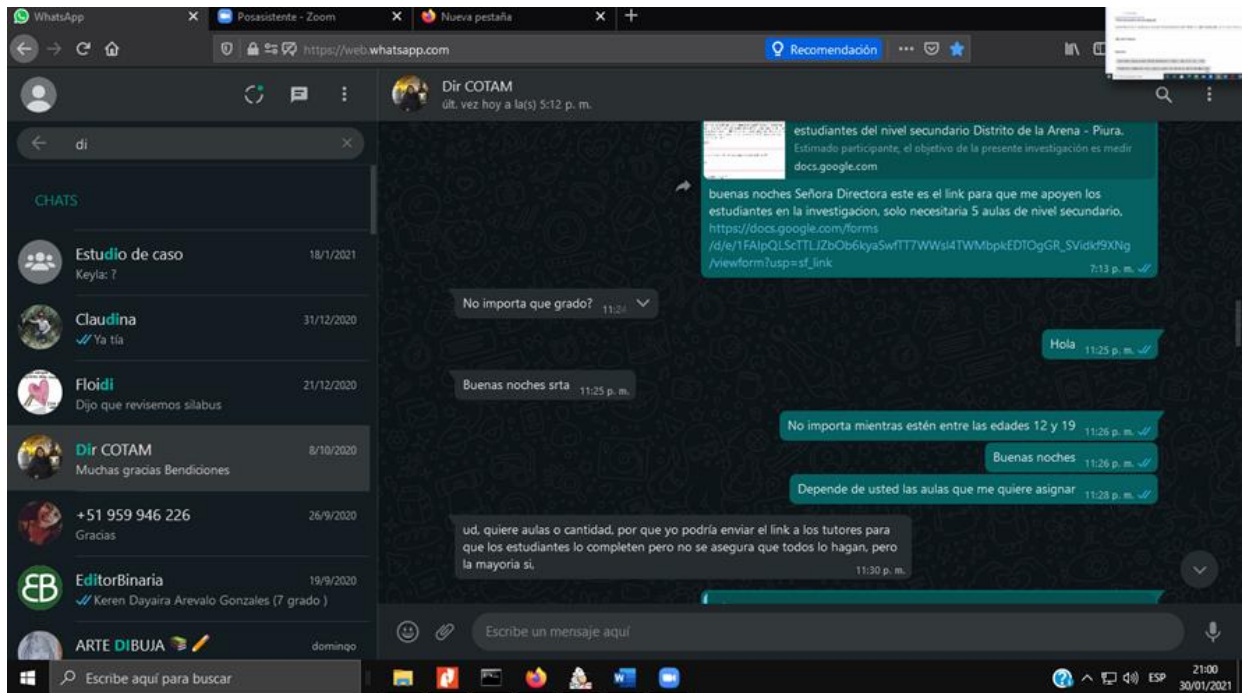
WhatsApp
Posasistente - Zoom
Nueva pestaña
https://web.whatsapp.com
Recomendación

Dir COTAM
últ. vez hoy a la(s) 5:12 p. m.

di

CHATS

Estudio de caso 18/1/2021
Keyla: ?

Claudina 31/12/2020
Ya tía

Floidi 21/12/2020
Dijo que revisemos silabus

Dir COTAM 8/10/2020
Muchas gracias Bendiciones

+51 959 946 226 26/9/2020
Gracias

EditorBinaria 19/9/2020
Keren Dayaira Arevalo Gonzales (7 grado )

ARTE DIBUJA domingo

estudiantes del nivel secundario Distrito de la Arena - Piura.
Estimado participante, el objetivo de la presente investigación es medir
docs.google.com

buenas noches Señora Directora este es el link para que me apoyen los estudiantes en la investigacion, solo necesitaria 5 aulas de nivel secundario, https://docs.google.com/forms/d/e/1FAIpQLScTTLJZbOb6kyaSwfTT7WWsl4TWMbpkEDTOgGR_SVidkf9XNg/viewform?usp=sf_link
7:13 p. m.

No importa que grado? 11:24

Hola 11:25 p. m.

Buenas noches srta 11:25 p. m.

No importa mientras estén entre las edades 12 y 19 11:26 p. m.

Buenas noches 11:26 p. m.

Depende de usted las aulas que me quiere asignar 11:28 p. m.

ud, quiere aulas o cantidad, por que yo podría enviar el link a los tutores para que los estudiantes lo completen pero no se asegura que todos lo hagan, pero la mayoria si,
11:30 p. m.

Escribe un mensaje aquí

Escribe aquí para buscar
ESP
21:00
30/01/2021